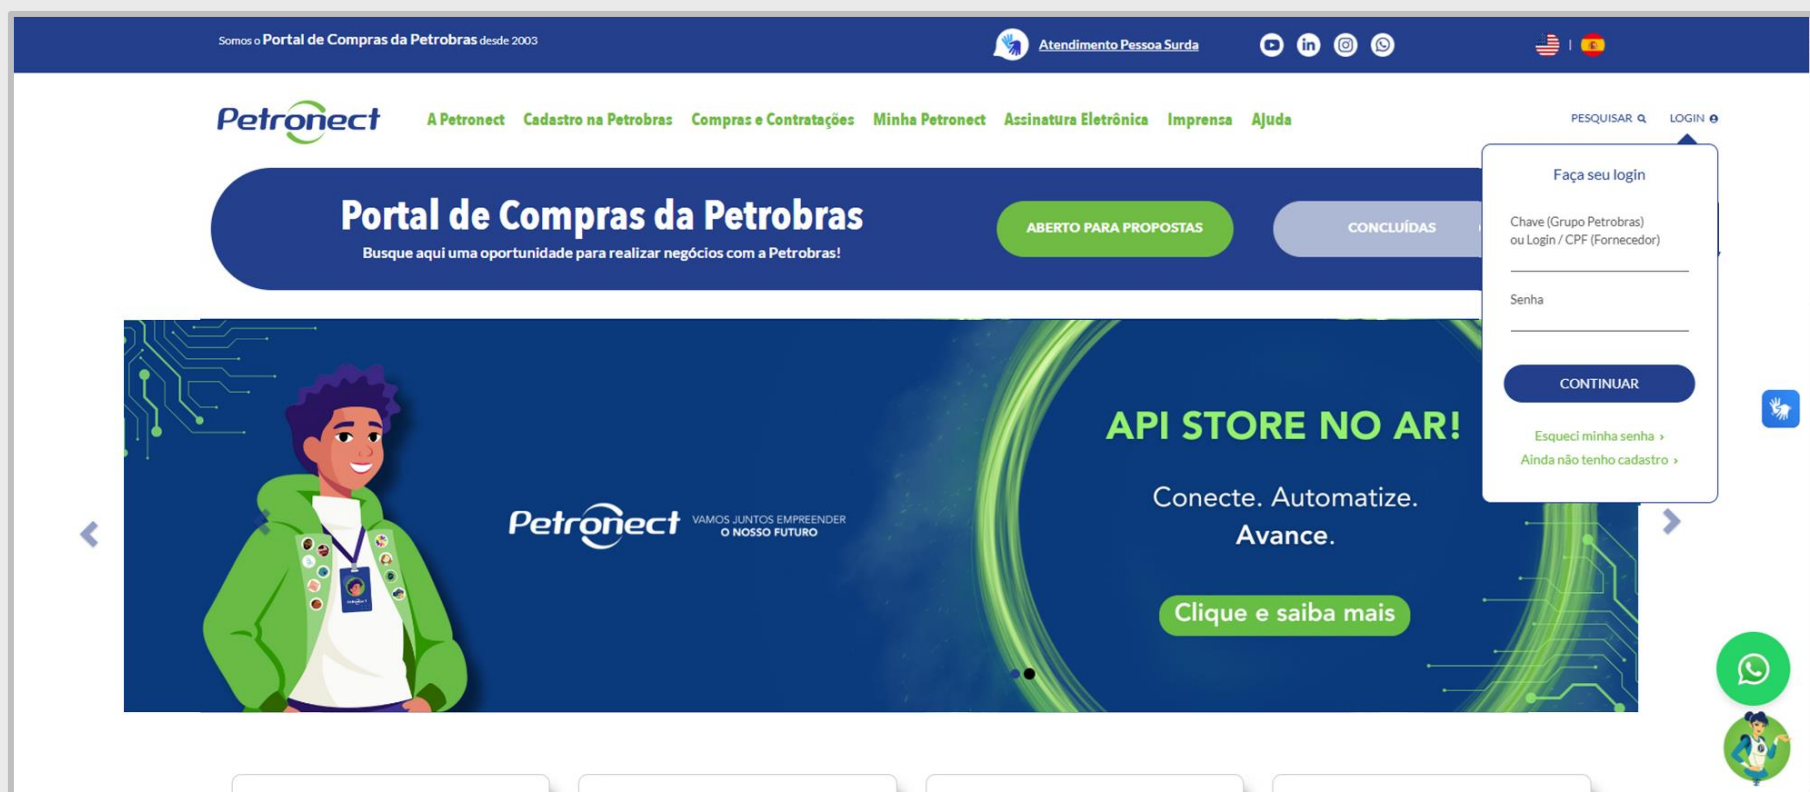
Somos o Portal de Compras da Petrobras desde 2003

Atendimento Pessoa Surda

Petronect

A Petronect Cadastro na Petrobras Compras e Contratações Minha Petronect Assinatura Eletrônica Imprensa Ajuda

PESQUISAR LOGIN

Portal de Compras da Petrobras
Busque aqui uma oportunidade para realizar negócios com a Petrobras!

ABERTO PARA PROPOSTAS

CONCLUÍDAS

Faça seu login

Chave (Grupo Petrobras) ou Login / CPF (Fornecedor)

Senha

CONTINUAR

Esqueci minha senha ›

Ainda não tenho cadastro ›

Petronect VAMOS JUNTOS EMPREENDER O NOSSO FUTURO

API STORE NO AR!

Conecte. Automatize. Avance.

Clique e saiba mais